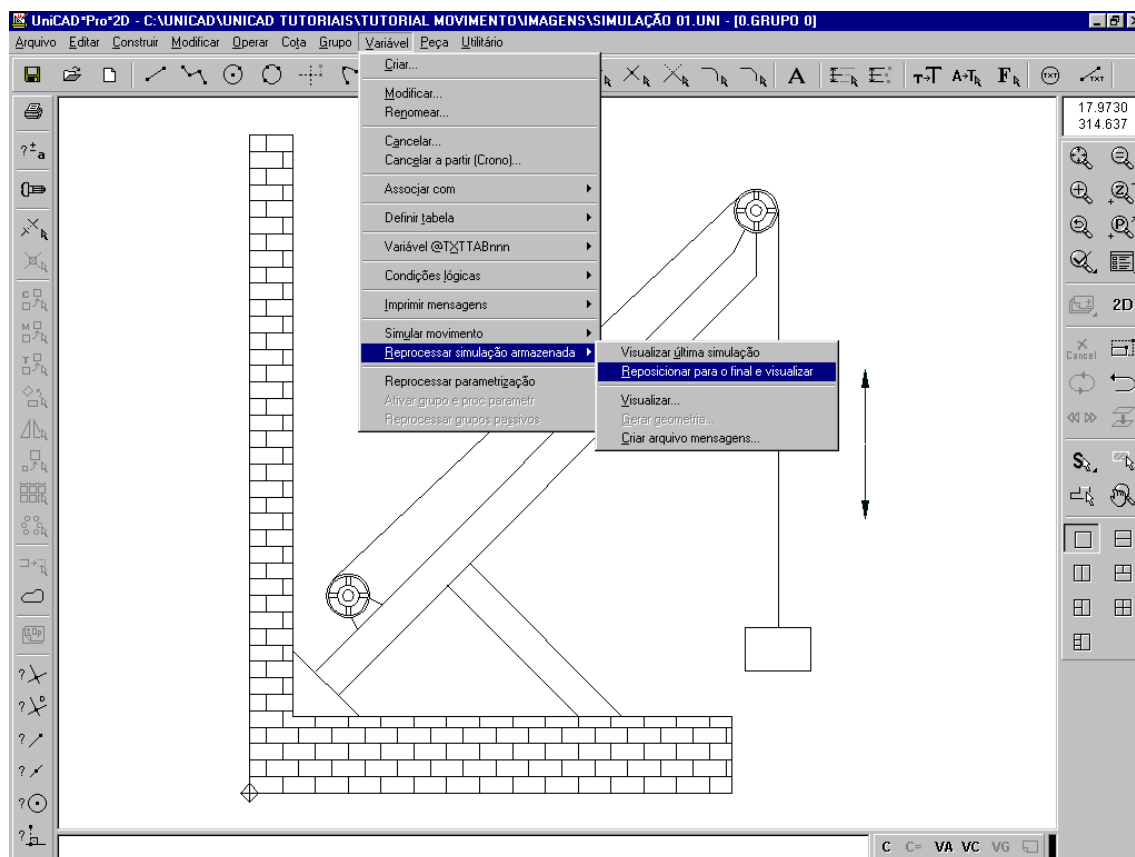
UniCAD*Pro*2D - C:\UNICAD\UNICAD TUTORIAIS\TUTORIAL MOVIMENTO\IMAGENS\SIMULAÇÃO 01.UNI - [0.GRUPO 0]

Arquivo Editar Construir Modificar Operar Cota Grupo Variável Peça Utilitário

Criar...
Modificar...
Renomear...
Cancelar...
Cancelar a partir (Crono)...
Associar com
Definir tabela
Variável @TXTTABnnn
Condições lógicas
Imprimir mensagens
Simular movimento
Reprocessar simulação armazenada
Reprocessar parametrização
Ativar grupo e proc parametr
Reprocessar grupos passivos

Visualizar última simulação
Reposicionar para o final e visualizar
Visualizar...
Gerar geometria...
Criar arquivo mensagens...

17.9730
314.637

2D

Cancel

C C= VA VC VG